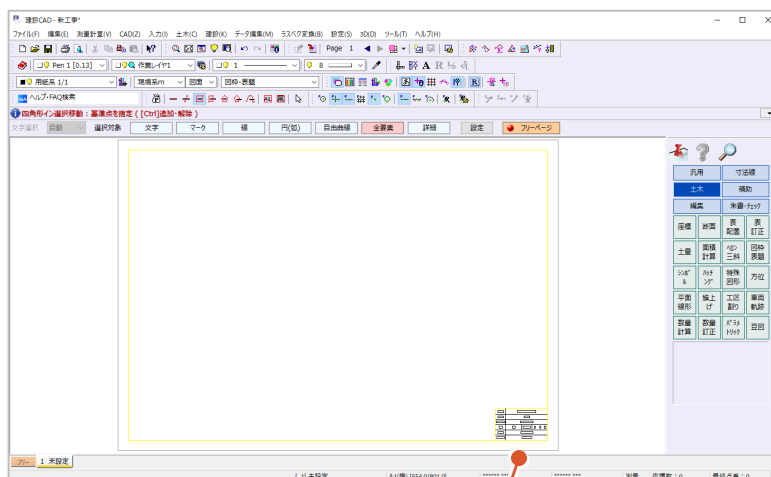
建設CAD - 新工事*

ファイル(F) 編集(E) 測量計算(V) CAD(Z) 入力(I) 土木(C) 建設(K) データ編集(M) ラスベク変換(B) 設定(S) 3D(D) ツール(T) ヘルプ(H)

Page 1

Pen 1 [0.13] 作業レイヤ1 1 8

用紙系 1/1 現場系m 図面 図枠-表題

ヘルプ・FAQ検索

四角形イン選択移動：基準点を指定 ( [Ctrl]追加・解除 )

文字選択 自動 選択対象 文字 マーク 線 円(弧) 自由曲線 全要素 詳細 設定 フリーページ

汎用 寸法線
土木 補助
編集 朱書・ﾁｪｯｸ
座標 断面 表配置 表訂正
土量 面積計算 ﾍﾛﾝ三斜 図枠表題
ｼﾝﾎﾞﾙ ﾊｯﾁﾝｸﾞ 特殊図形 方位
平面線形 旗上げ 工区割り 車両軌跡
数量計算 数量訂正 ﾊﾟﾗﾒﾄﾘｯｸ 回転

フリー 1 未設定

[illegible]